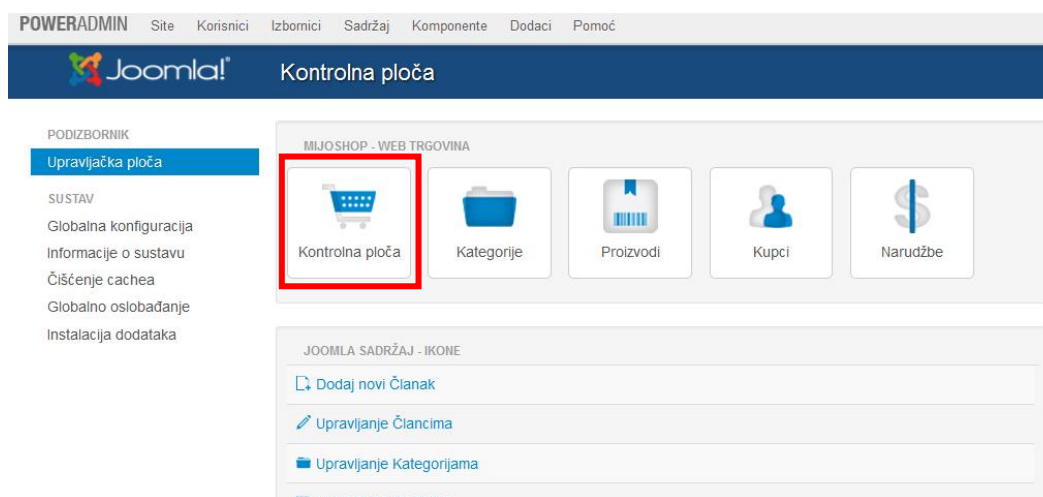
POWERADMIN Site Korisnici Izbornici Sadržaj Komponente Dodaci Pomoć

Joomla!® Kontrolna ploča

PODIZBORNIK
Upravljačka ploča

SUSTAV
Globalna konfiguracija
Informacije o sustavu
Čišćenje cachea
Globalno oslobađanje
Instalacija dodataka

MIJOSHOP - WEB TRGOVINA

Kontrolna ploča
Kategorije
Proizvodi
Kupci
Narudžbe

JOOMLA SADRŽAJ - IKONE

Dodaj novi Članak
Upravljanje Člancima
Upravljanje Kategorijama